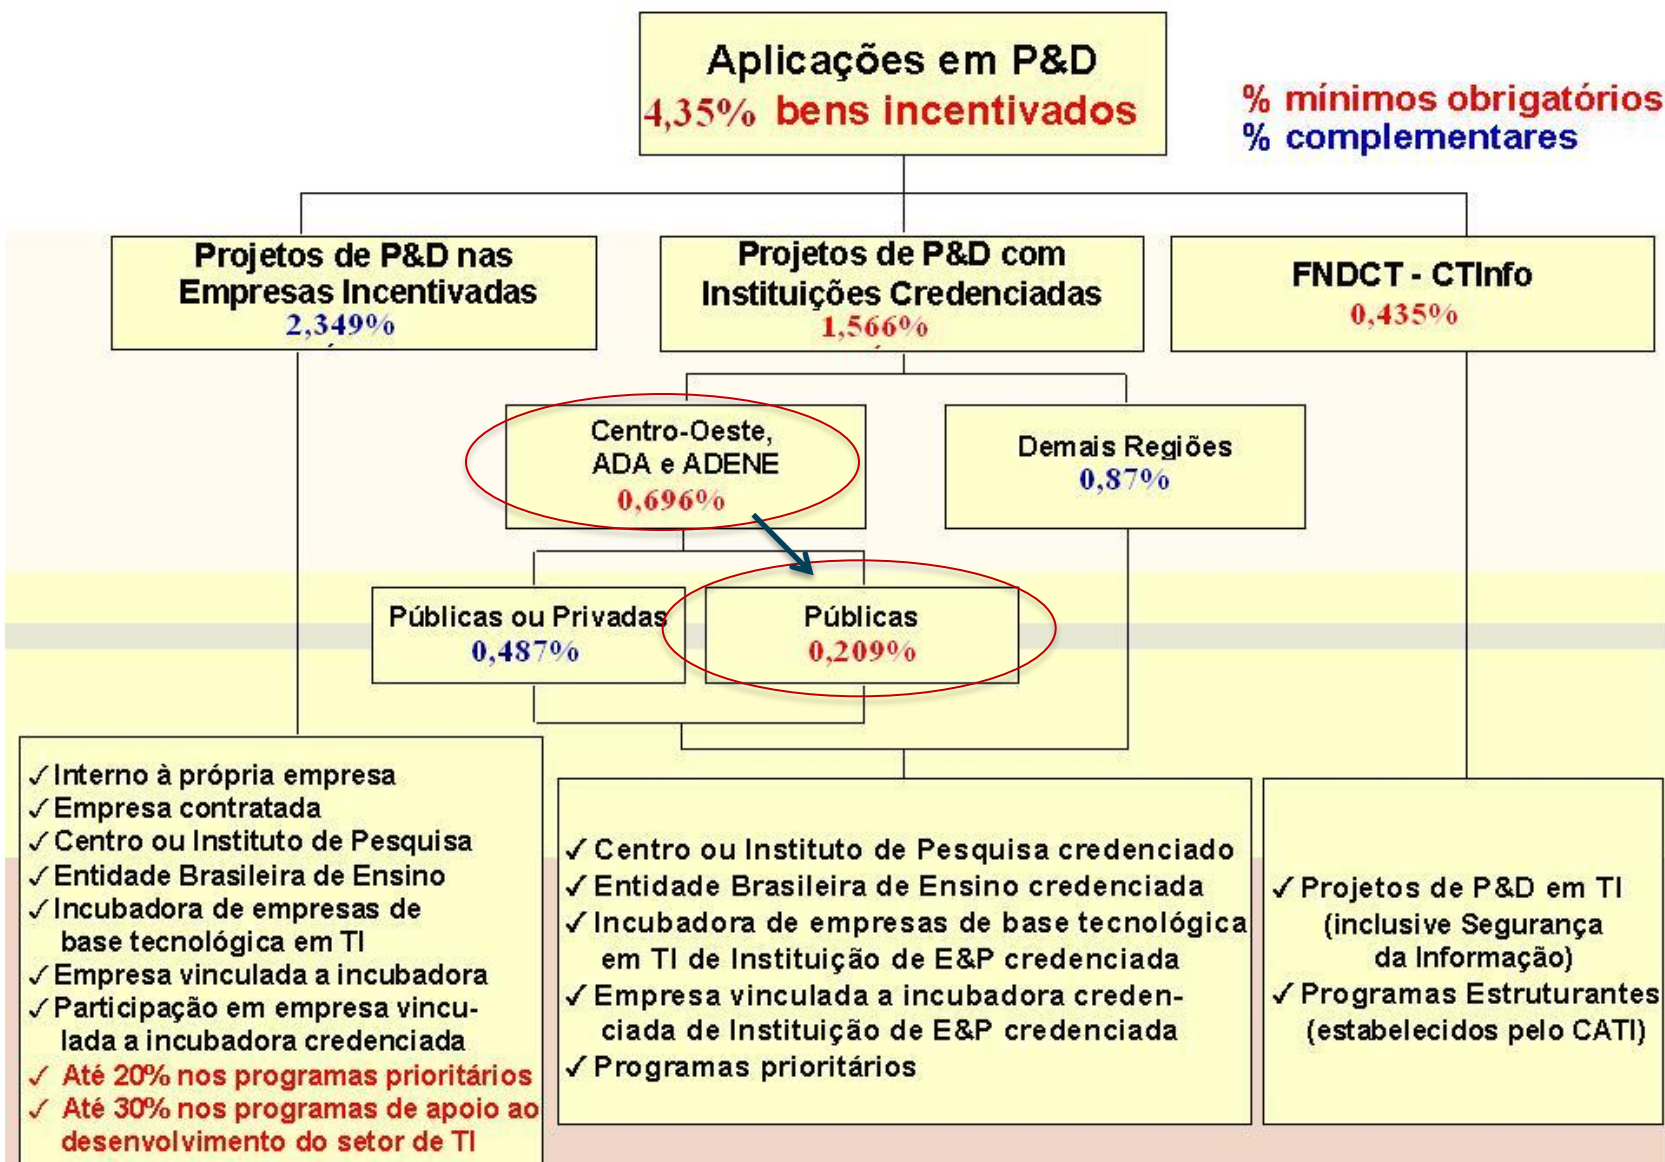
Aplicações em P&D
4,35% bens incentivados

% mínimos obrigatórios
% complementares

Projetos de P&D nas Empresas Incentivadas
2,349%

Projetos de P&D com Instituições Credenciadas
1,566%

FNDCT - CTInfo
0,435%

Centro-Oeste, ADA e ADENE
0,696%

Demais Regiões
0,87%

Públicas ou Privadas
0,487%

Públicas
0,209%

✓Interno à própria empresa
✓Empresa contratada
✓Centro ou Instituto de Pesquisa
✓Entidade Brasileira de Ensino
✓Incubadora de empresas de base tecnológica em TI
✓Empresa vinculada a incubadora
✓Participação em empresa vinculada a incubadora credenciada
✓ Até 20% nos programas prioritários
✓ Até 30% nos programas de apoio ao desenvolvimento do setor de TI

✓Centro ou Instituto de Pesquisa credenciado
✓Entidade Brasileira de Ensino credenciada
✓Incubadora de empresas de base tecnológica em TI de Instituição de E&P credenciada
✓Empresa vinculada a incubadora credenciada de Instituição de E&P credenciada
✓Programas prioritários

✓Projetos de P&D em TI (inclusive Segurança da Informação)
✓Programas Estruturantes (estabelecidos pelo CATI)